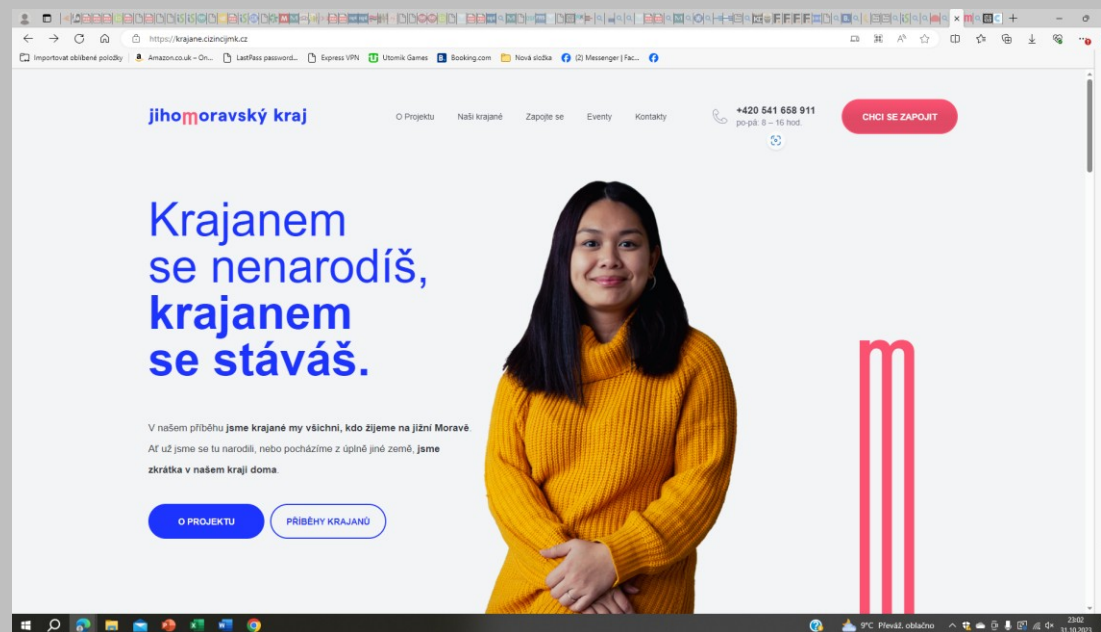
https://krajane.cizincijmk.cz

Importovat oblíbené položky | Amazon.co.uk – On... | LastPass password... | Express VPN | Utomik Games | Booking.com | Nová složka | (2) Messenger | Fac...

jihomoravský kraj

O Projektu | Naši krajané | Zapojte se | Eventy | Kontakty

+420 541 658 911
po-pá: 8 – 16 hod.

CHCI SE ZAPOJIT

Krajanem se nenarodíš, **krajanem se stáváš.**

V našem příběhu **jsme krajané my všichni, kdo žijeme na jižní Moravě**. Ať už jsme se tu narodili, nebo pocházíme z úplně jiné země, **jsme zkrátka v našem kraji doma**.

O PROJEKTU

PŘÍBĚHY KRAJANŮ

9°C Převáž. oblačno

23:02
31.10.2023